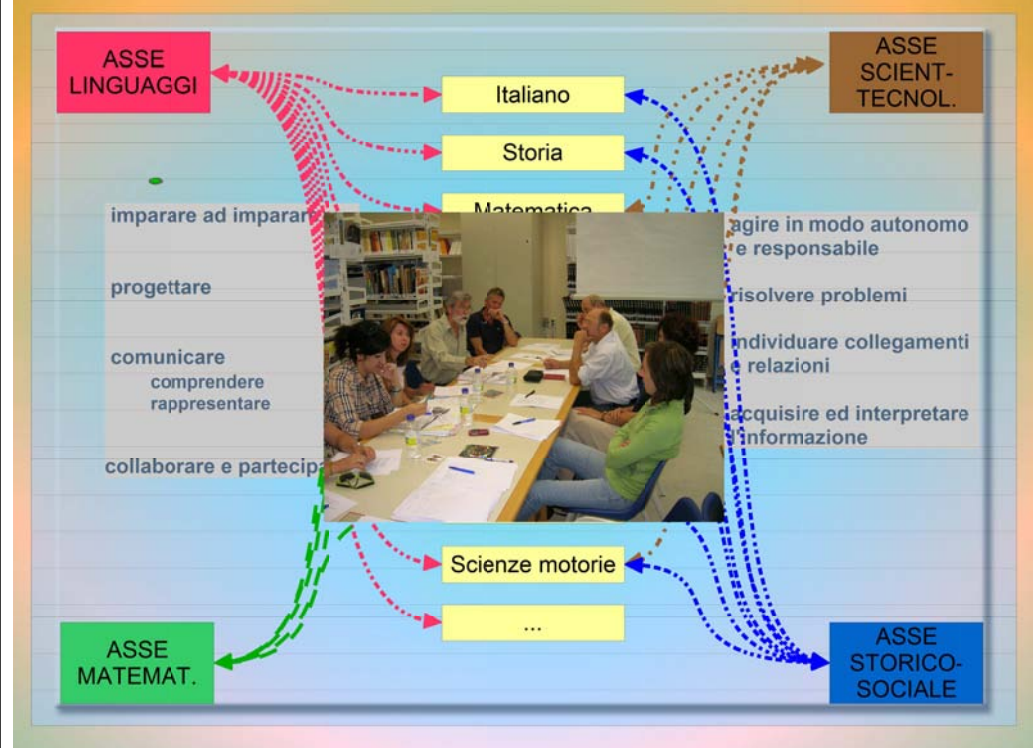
ASSE LINGUAGGI

Italiano

Storia

Matematica

ASSE SCIENT-TECNOL.

imparare ad imparar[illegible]

progettare

comunicare
comprendere
rappresentare

collaborare e partecip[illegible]

agire in modo autonomo e responsabile

risolvere problemi

individuare collegamenti e relazioni

acquisire ed interpretare l'informazione

Scienze motorie

...

ASSE MATEMAT.

ASSE STORICO-SOCIALE